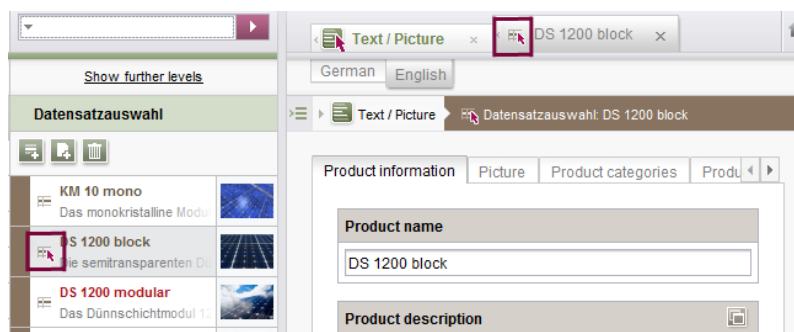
Show further levels

Datensatzauswahl

KM 10 mono
Das monokristalline Modul

DS 1200 block
Die semitransparenten D

DS 1200 modular
Das Dünnschichtmodul 12

Text / Picture ×
DS 1200 block ×

German English

Text / Picture
Datensatzauswahl: DS 1200 block

Product information | Picture | Product categories | Produ

Product name

DS 1200 block

Product description